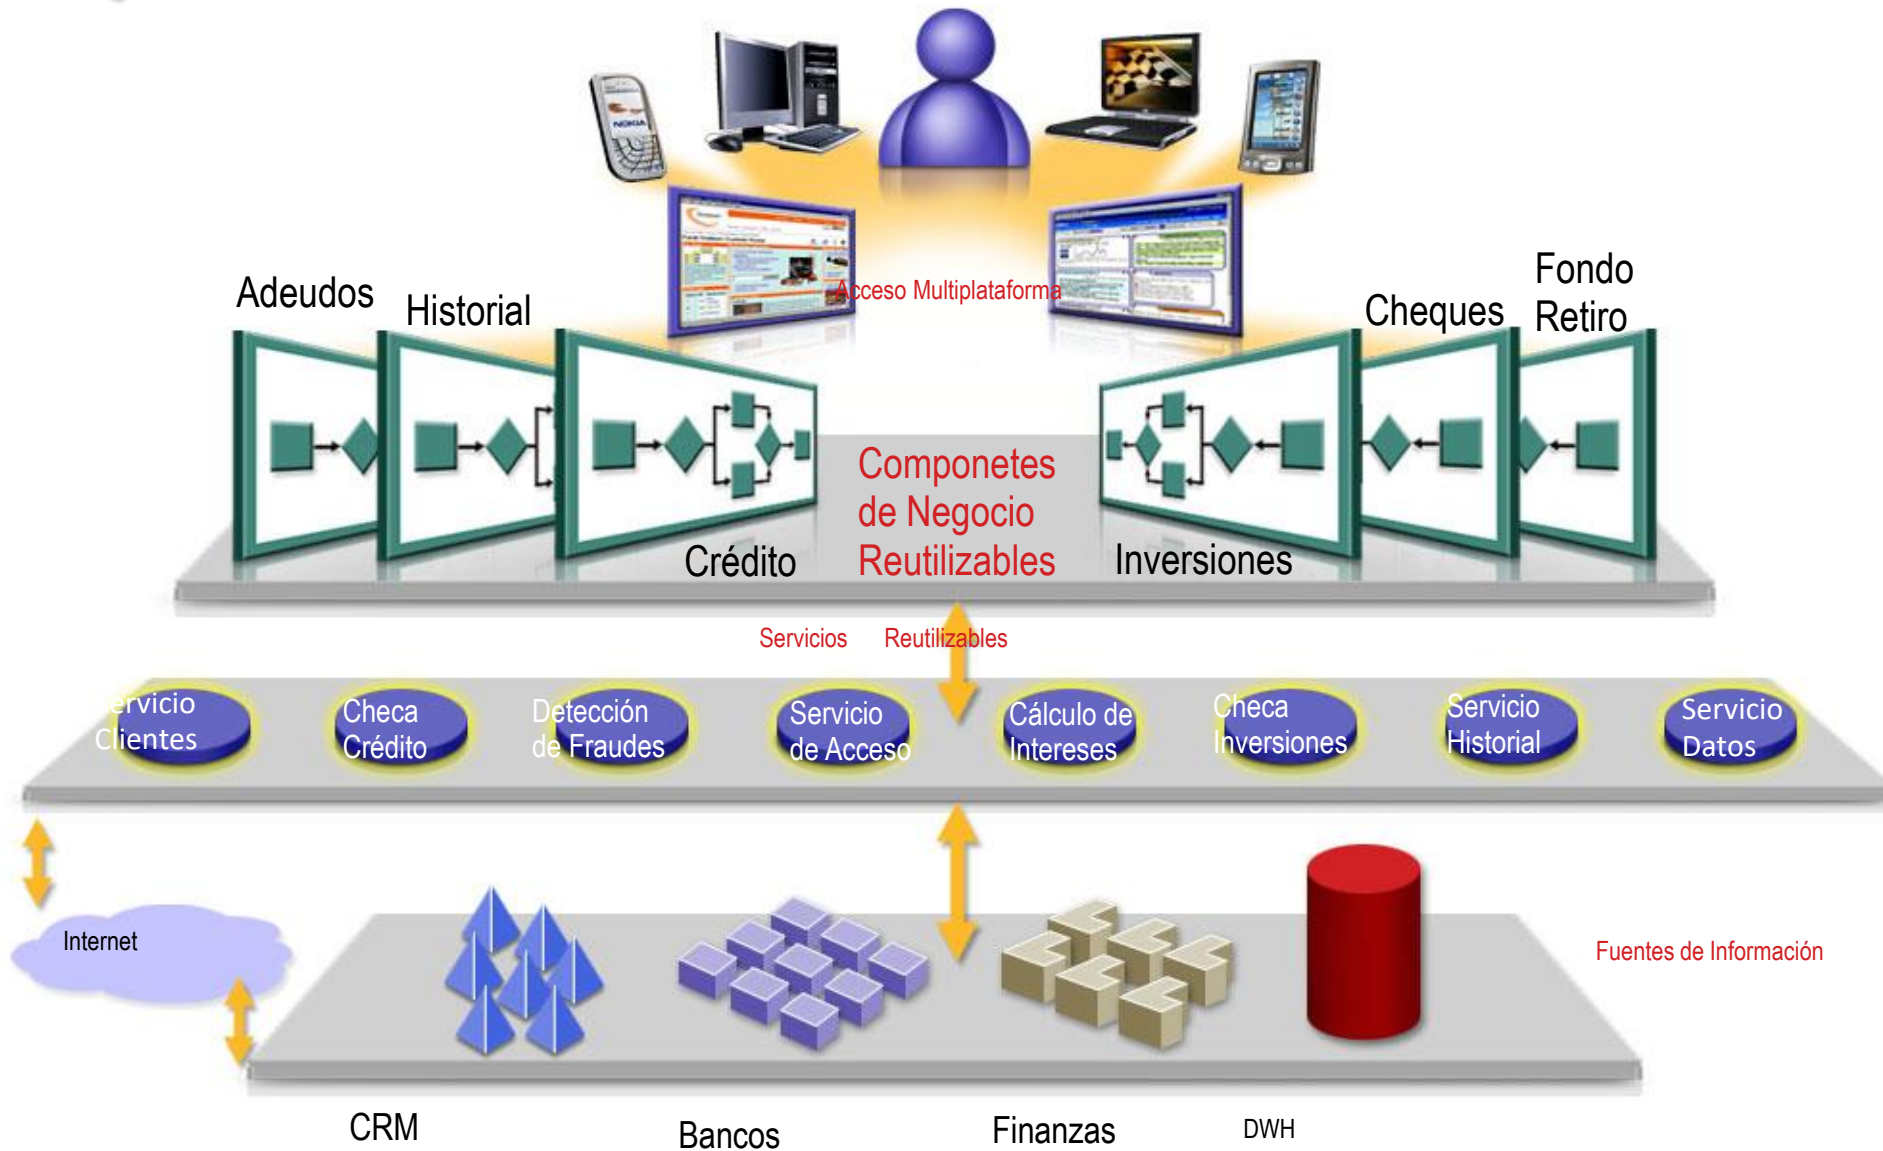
Acceso Multiplataforma

Adeudos

Historial

Cheques

Fondo Retiro

Componetes de Negocio Reutilizables

Crédito

Inversiones

Servicios Reutilizables

rvicio Clientes

Checa Crédito

Detección de Fraudes

Servicio de Acceso

Cálculo de Intereses

Checa Inversiones

Servicio Historial

Servicio Datos

Internet

Fuentes de Información

CRM

Bancos

Finanzas

DWH